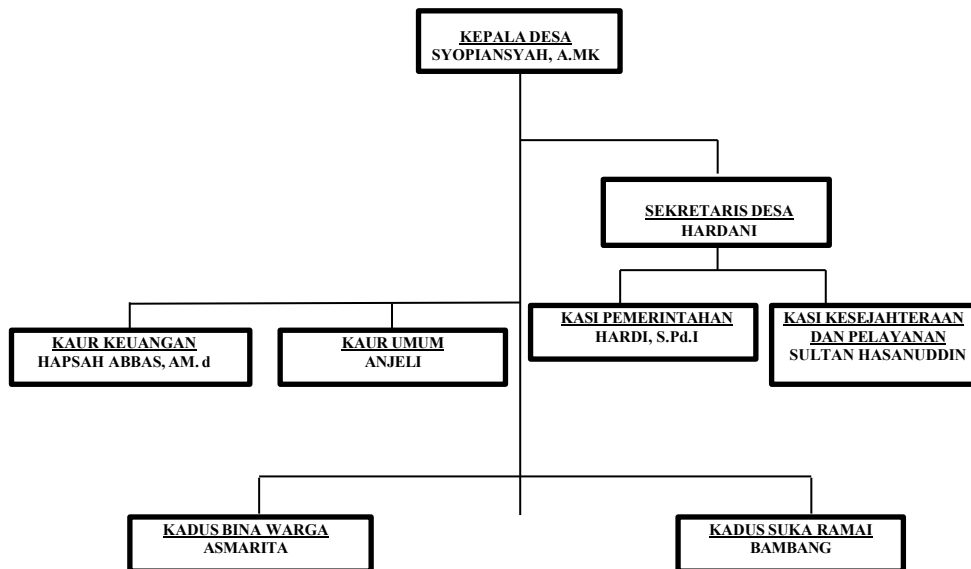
KEPALA DESA
SYOPIANSYAH, A.MK

SEKRETARIS DESA
HARDANI

KAUR KEUANGAN
HAPSAH ABBAS, AM. d

KAUR UMUM
ANJELI

KASI PEMERINTAHAN
HARDI, S.Pd.I

KASI KESEJAHTERAAN DAN PELAYANAN
SULTAN HASANUDDIN

KADUS BINA WARGA
ASMARITA

KADUS SUKA RAMAI
BAMBANG